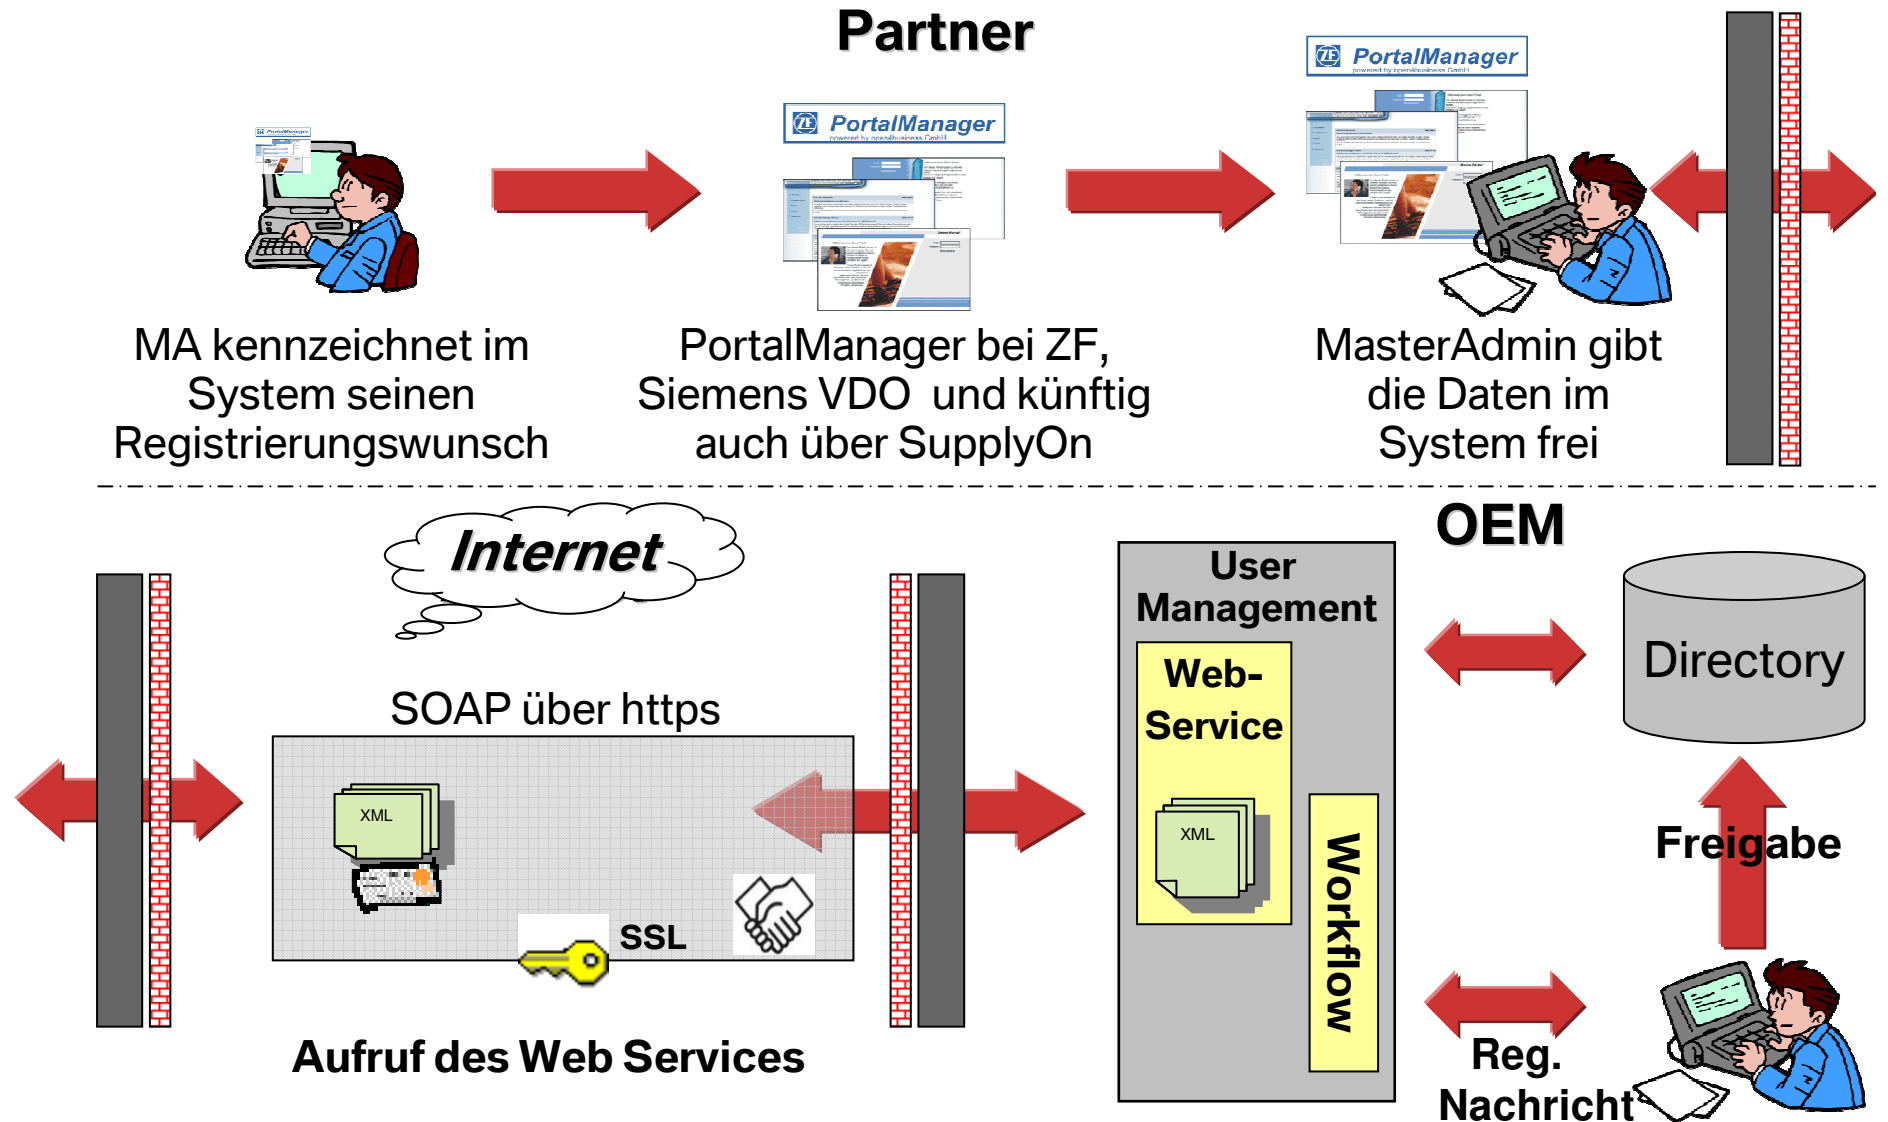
Partner

PortalManager

PortalManager

MA kennzeichnet im System seinen Registrierungswunsch

PortalManager bei ZF, Siemens VDO und künftig auch über SupplyOn

MasterAdmin gibt die Daten im System frei

Internet

OEM

SOAP über https

XML

SSL

Aufruf des Web Services

User Management

Web-Service

XML

Workflow

Directory

Freigabe

Reg. Nachricht